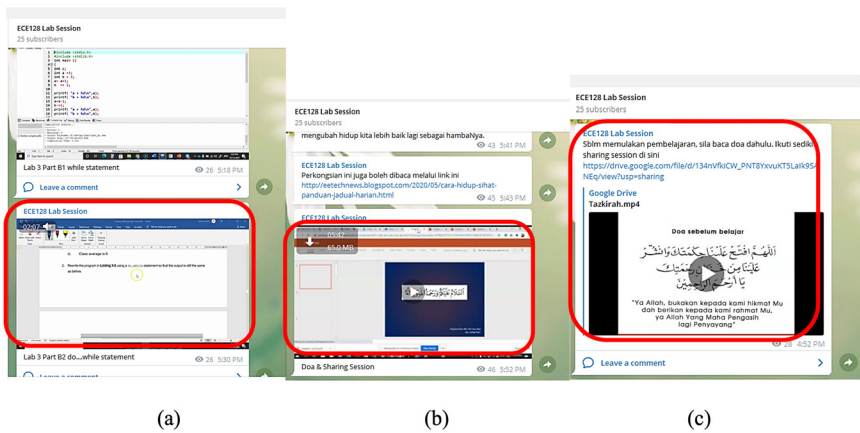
ECE128 Lab Session
25 subscribers

Lab 3 Part B1 while statement
26 5:18 PM
Leave a comment

ECE128 Lab Session
02:07
Class average is 0.
2. Rewrite the program in Listing 3.0 using a do..while() statement so that the output is still the same as before.

Lab 3 Part B2 do....while statement
26 5:30 PM
Leave a comment

(a)

ECE128 Lab Session
25 subscribers

mengubah hidup kita lebih baik lagi sebagai hambaNya.
43 5:41 PM

ECE128 Lab Session
Perkongsian ini juga boleh dibaca melalui link ini
http://eetechnews.blogspot.com/2020/05/cara-hidup-sihat-panduan-jadual-harian.html
45 5:43 PM

ECE128 Lab Session
05:42
65.0 MB

Doa & Sharing Session
46 5:52 PM

(b)

ECE128 Lab Session
25 subscribers

ECE128 Lab Session
Sblm memulakan pembelajaran, sila baca doa dahulu. Ikuti sedikit sharing session di sini
https://drive.google.com/file/d/134nVfkiCW_PNT8YxvuKT5Lalk95A NEq/view?usp=sharing

Google Drive
Tazkirah.mp4

Doa sebelum belajar
"Ya Allah, bukakan kepada kami hikmat Mu dan berikan kepada kami rahmat Mu, ya Allah Yang Maha Pengasih lagi Penyayang"

28 4:52 PM
Leave a comment

(c)